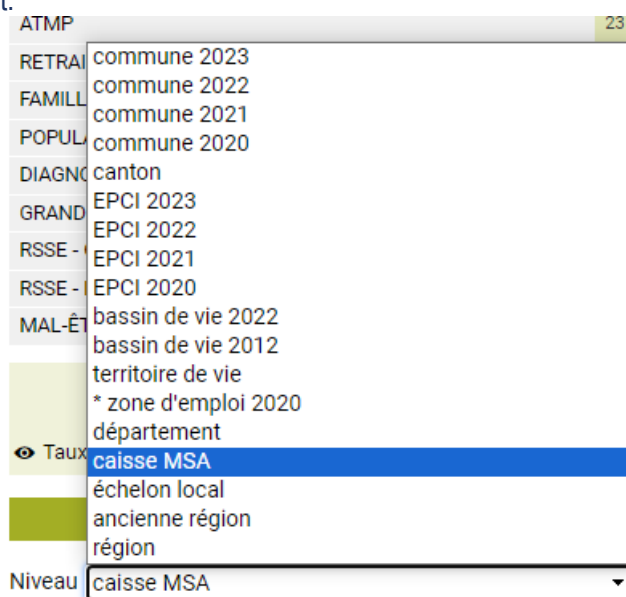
ATMP
23
RETRAI
FAMILL
POPULA
DIAGNO
GRAND
RSSE -
RSSE -
MAL-ÊT

commune 2023
commune 2022
commune 2021
commune 2020
canton
EPCI 2023
EPCI 2022
EPCI 2021
EPCI 2020
bassin de vie 2022
bassin de vie 2012
territoire de vie
* zone d'emploi 2020
département
caisse MSA
échelon local
ancienne région
région

Taux

Niveau caisse MSA